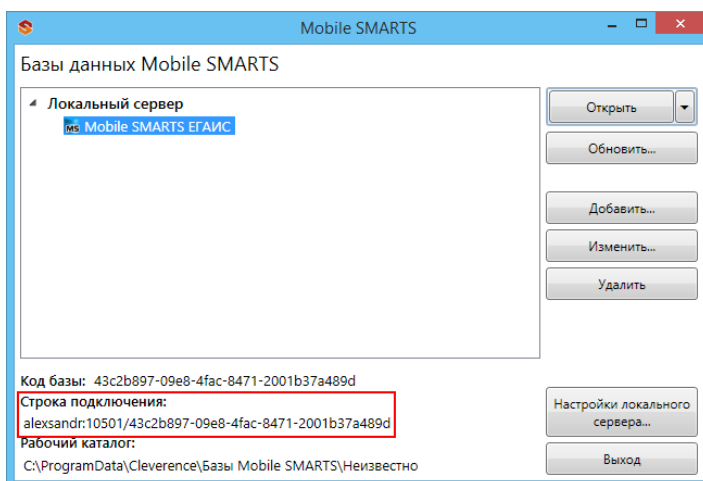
Mobile SMARTS

Базы данных Mobile SMARTS

Локальный сервер
MS Mobile SMARTS ЕГАИС

Открыть
Обновить...
Добавить...
Изменить...
Удалить

Код базы: 43c2b897-09e8-4fac-8471-2001b37a489d
Строка подключения:
alexsandr:10501/43c2b897-09e8-4fac-8471-2001b37a489d
Рабочий каталог:
C:\ProgramData\Cleverence\Базы Mobile SMARTS\Неизвестно

Настройки локального сервера...
Выход